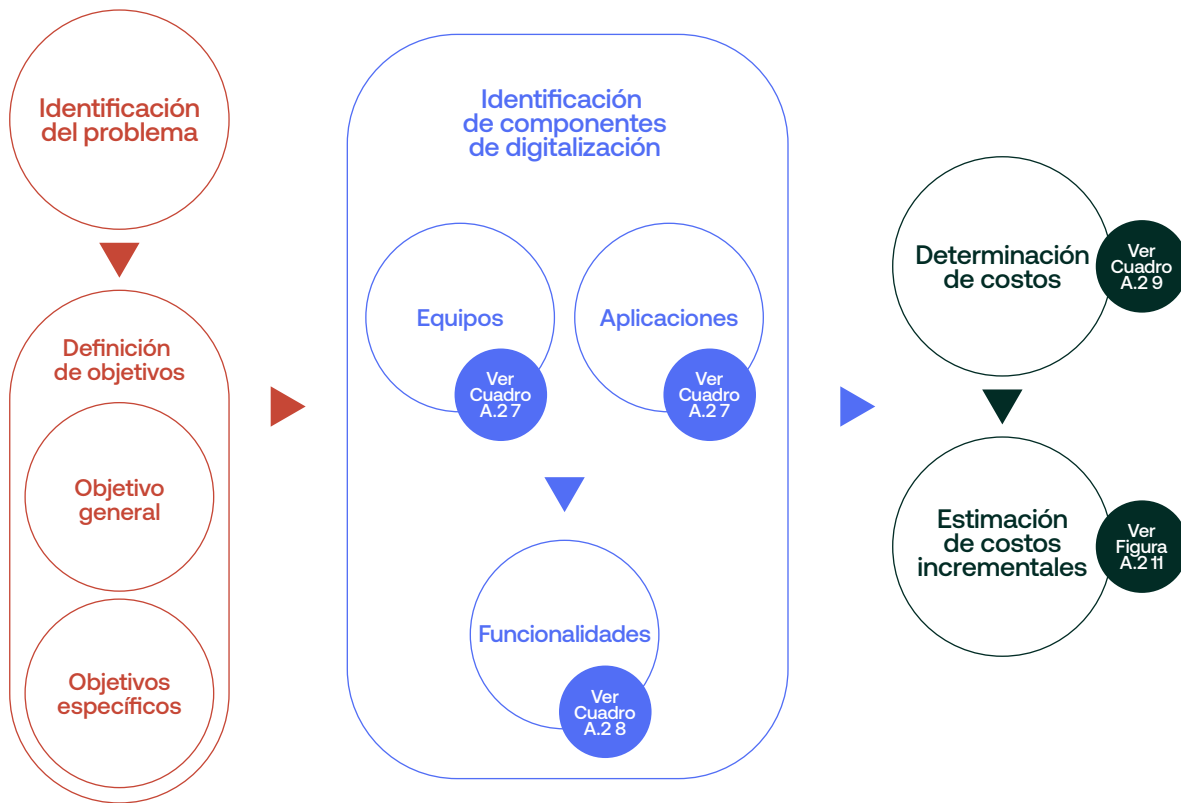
Identificación del problema

Definición de objetivos

Objetivo general

Objetivos específicos

Identificación de componentes de digitalización

Equipos

Ver Cuadro A.2 7

Aplicaciones

Ver Cuadro A.2 7

Funcionalidades

Ver Cuadro A.2 8

Determinación de costos

Ver Cuadro A.2 9

Estimación de costos incrementales

Ver Figura A.2 11